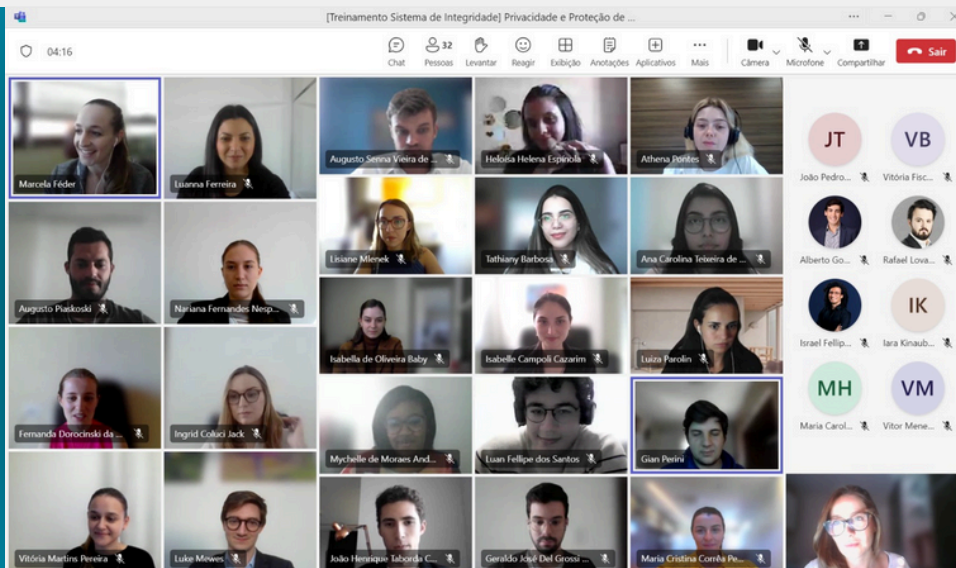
[Treinamento Sistema de Integridade] Privacidade e Proteção de ...

04:16

Chat
32
Pessoas
Levantar
Reagir
Exibição
Anotações
Aplicativos
Mais
Câmera
Microfone
Compartilhar
Sair

Marcela Féder
Lianna Ferreira
Augusto Senna Vieira de ...
Heloisa Helena Espinola
Athena Pontes
Augusto Piaskoski
Nariana Fernandes Nesp...
Lisiane Mlenek
Tathiany Barbosa
Ana Carolina Teixeira de ...
Isabella de Oliveira Baby
Isabelle Campoli Cazarim
Luiza Parolin
Fernanda Dorocinski da ...
Ingrid Coluci Jack
Mychelle de Moraes And...
Luan Fellipe dos Santos
Gian Perini
Vitória Martins Pereira
Luke Mewes
João Henrique Taborda C...
Geraldo José Del Grossi ...
Maria Cristina Corrêa Pe...

JT
João Pedro...
VB
Vitória Fisc...
Alberto Go...
Rafael Lova...
Israel Fellip...
IK
Iara Kinaub...
MH
Maria Carol...
VM
Vitor Mene...